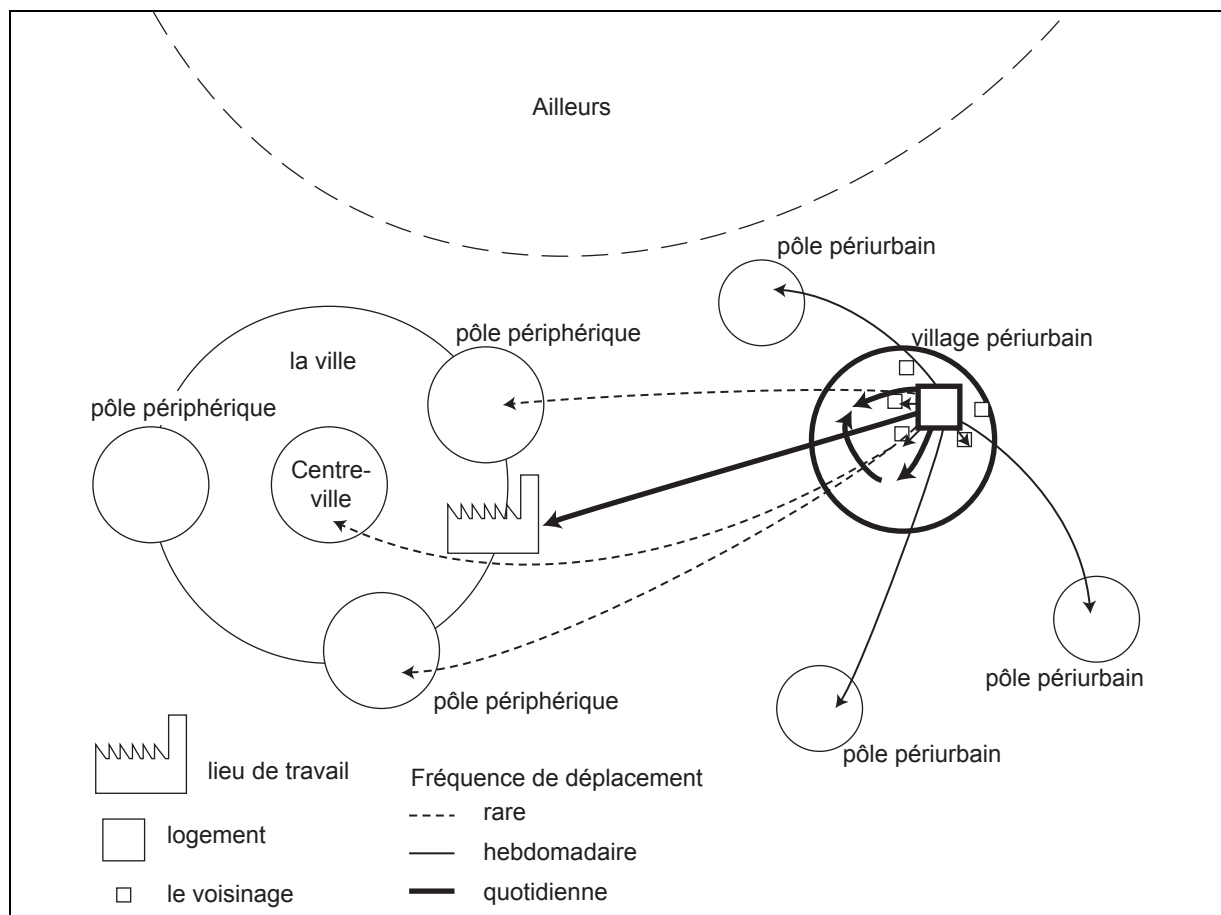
Ailleurs

pôle périurbain

pôle périphérique

la ville

village périurbain

pôle périphérique

Centre-ville

pôle périurbain

pôle périphérique

pôle périurbain

lieu de travail

logement

le voisinage

Fréquence de déplacement

rare

hebdomadaire

quotidienne